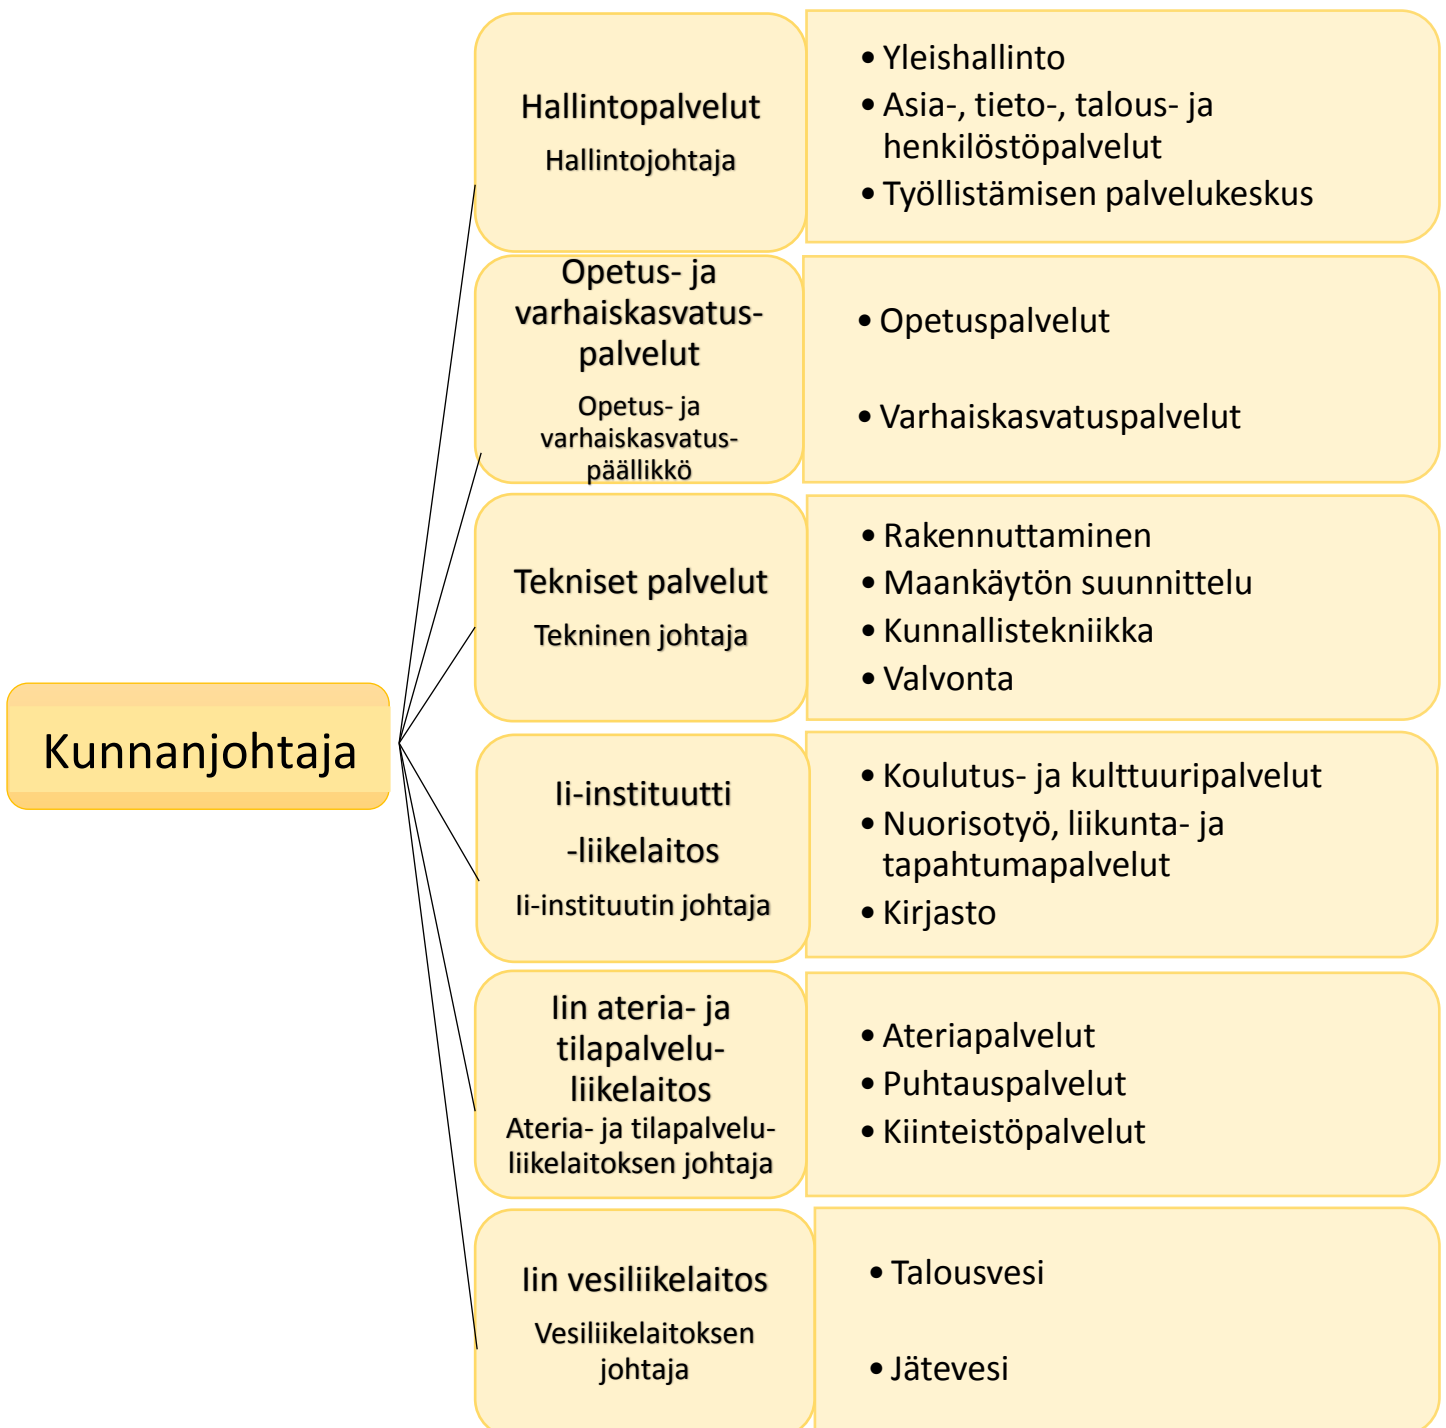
Kunnanjohtaja

Hallintopalvelut

Hallintojohtaja

- Yleishallinto
- Asia-, tieto-, talous- ja henkilöstöpalvelut
- Työllistämisen palvelukeskus

Opetus- ja varhaiskasvatuspalvelut

Opetus- ja varhaiskasvatuspäällikkö

- Opetuspalvelut
- Varhaiskasvatuspalvelut

Tekniset palvelut

Tekninen johtaja

- Rakennuttaminen
- Maankäytön suunnittelu
- Kunnallistekniikka
- Valvonta

Ii-instituutti -liikelaitos

Ii-instituutin johtaja

- Koulutus- ja kulttuuripalvelut
- Nuorisotyö, liikunta- ja tapahtumapalvelut
- Kirjasto

Iin ateria- ja tilapalveluliikelaitos

Ateria- ja tilapalveluliikelaitoksen johtaja

- Ateriapalvelut
- Puhtauspalvelut
- Kiinteistöpalvelut

Iin vesiliikelaitos

Vesiliikelaitoksen johtaja

- Talousvesi
- Jätevesi